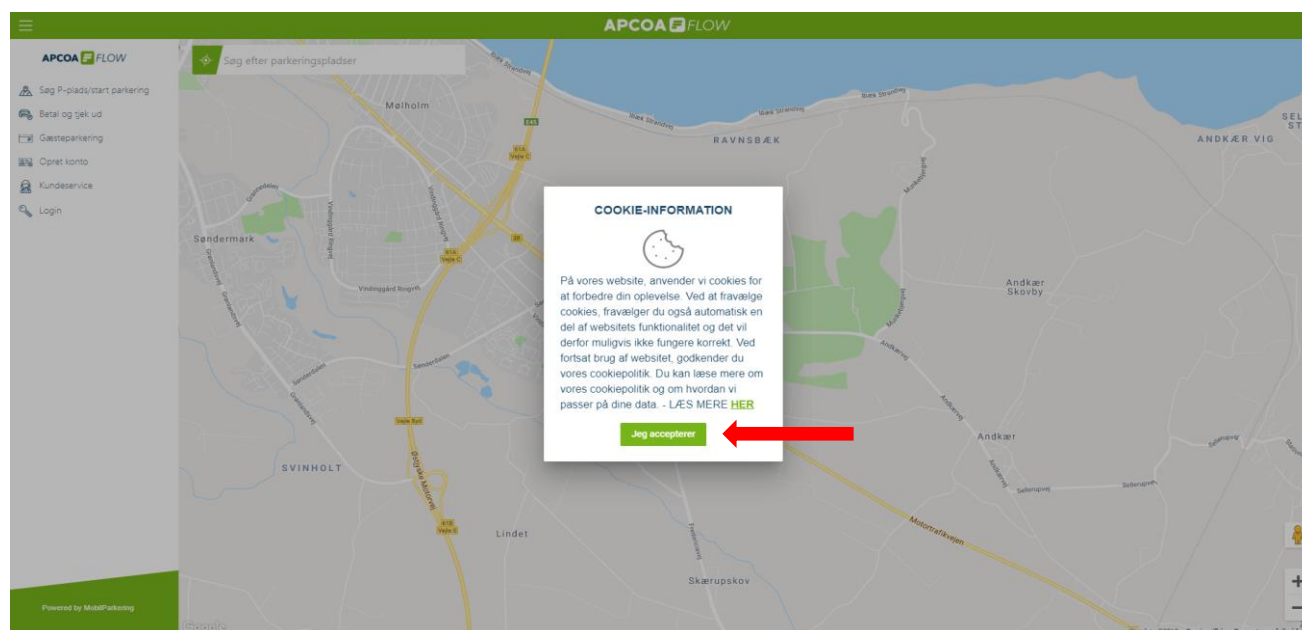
APCOA FLOW

APCOA FLOW

Søg P-plads/start parkering
Betal og tjek ud
Gæsteparkering
Opret konto
Kundeservice
Login

Powered by MobilParkering

Søg efter parkeringspladser

Mølholm
RAVNSBÆK
ANDKÆR VIG
Søndermark
Andkær Skovby
Andkær
SVINHOLT
Lindet
Skærupskov
Motortrafikvejen

COOKIE-INFORMATION

På vores website, anvender vi cookies for at forbedre din oplevelse. Ved at fravælge cookies, fravælger du også automatisk en del af websitets funktionalitet og det vil derfor muligvis ikke fungere korrekt. Ved fortsat brug af websitet, godkender du vores cookiepolitik. Du kan læse mere om vores cookiepolitik og om hvordan vi passer på dine data. - LÆS MERE HER

Jeg accepterer

+
−